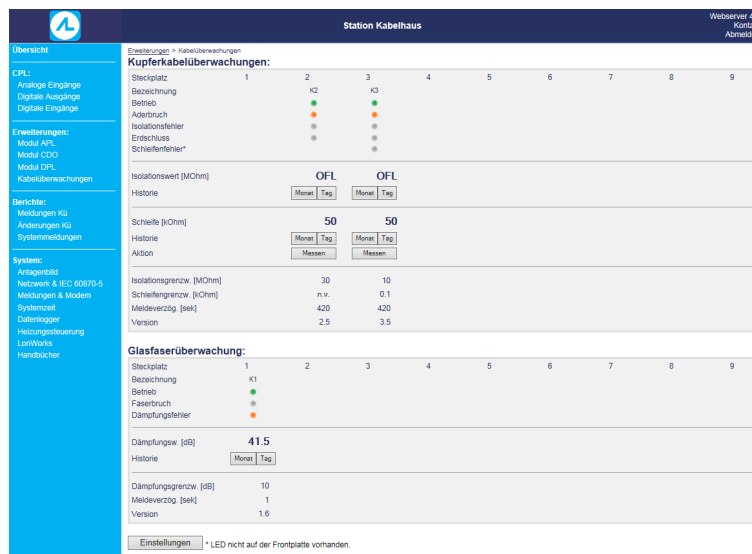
Station Kabelhaus

Webserver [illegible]
Kont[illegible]
Abmeld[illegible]

Übersicht

CPL:
Analoge Eingänge
Digitale Ausgänge
Digitale Eingänge

Erweiterungen:
Modul APL
Modul CDO
Modul DPL
Kabelüberwachungen

Berichte:
Meldungen Kü
Änderungen Kü
Systemmeldungen

System:
Anlagenbild
Netzwerk & IEC 60870-5
Meldungen & Modem
Systemzeit
Datenlogger
Heizungssteuerung
LonWorks
Handbücher

Erweiterungen > Kabelüberwachungen

Kupferkabelüberwachungen:

| Steckplatz | 1 | 2 | 3 | 4 | 5 | 6 | 7 | 8 | 9 |
|---|---|---|---|---|---|---|---|---|---|
| Bezeichnung | | K2 | K3 | | | | | | |
| Betrieb | | | | | | | | | |
| Aderbruch | | | | | | | | | |
| Isolationsfehler | | | | | | | | | |
| Erdschluss | | | | | | | | | |
| Schleifenfehler* | | | | | | | | | |
| Isolationswert [MOhm] | | OFL | OFL | | | | | | |
| Historie | | Monat Tag | Monat Tag | | | | | | |
| Schleife [kOhm] | | 50 | 50 | | | | | | |
| Historie | | Monat Tag | Monat Tag | | | | | | |
| Aktion | | Messen | Messen | | | | | | |
| Isolationsgrenzw. [MOhm] | | 30 | 10 | | | | | | |
| Schleifengrenzw. [kOhm] | | n.v. | 0.1 | | | | | | |
| Meldeverzög. [sek] | | 420 | 420 | | | | | | |
| Version | | 2.5 | 3.5 | | | | | | |

Glasfaserüberwachung:

| Steckplatz | 1 | 2 | 3 | 4 | 5 | 6 | 7 | 8 | 9 |
|---|---|---|---|---|---|---|---|---|---|
| Bezeichnung | K1 | | | | | | | | |
| Betrieb | | | | | | | | | |
| Faserbruch | | | | | | | | | |
| Dämpfungsfehler | | | | | | | | | |
| Dämpfungsw. [dB] | 41.5 | | | | | | | | |
| Historie | Monat Tag | | | | | | | | |
| Dämpfungsgrenzw. [dB] | 10 | | | | | | | | |
| Meldeverzög. [sek] | 1 | | | | | | | | |
| Version | 1.6 | | | | | | | | |

Einstellungen * LED nicht auf der Frontplatte vorhanden.